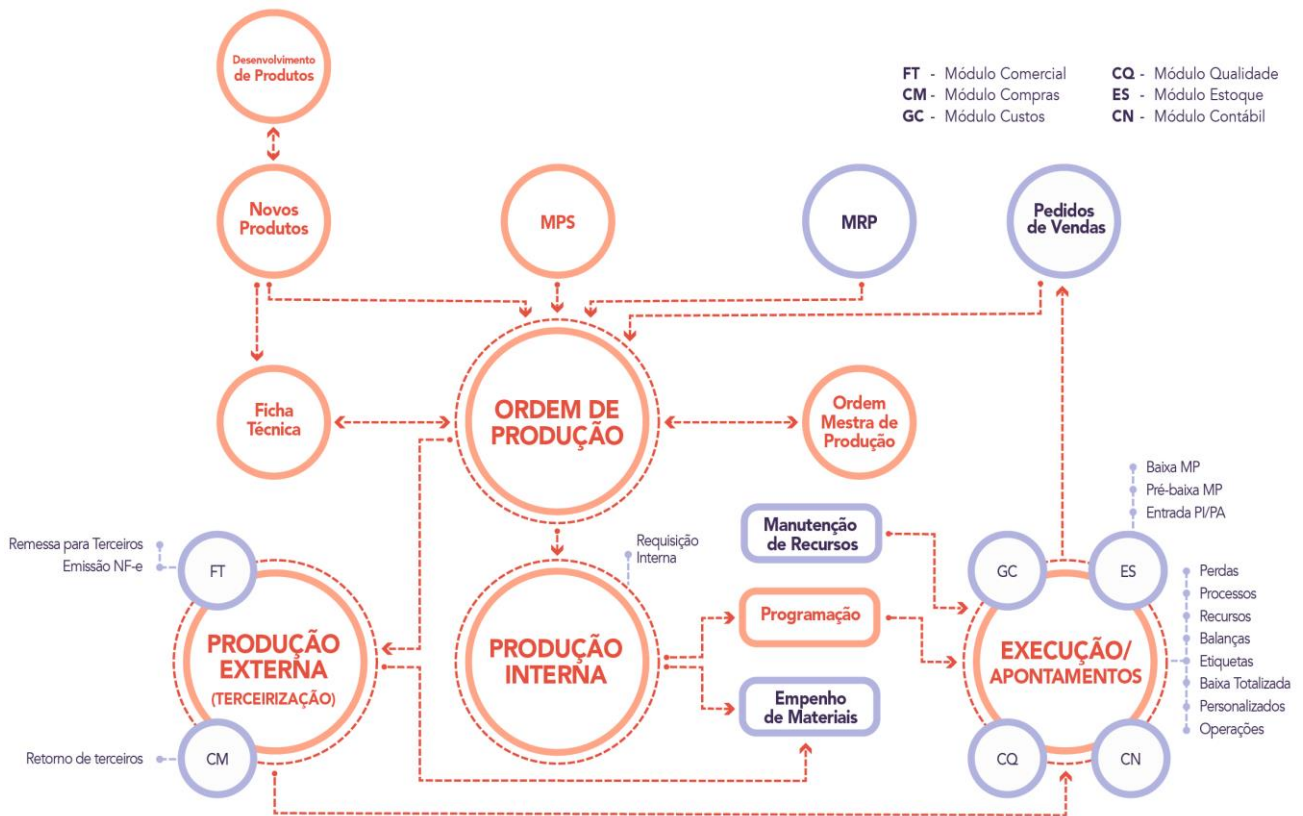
FT - Módulo Comercial
CM - Módulo Compras
GC - Módulo Custos
CQ - Módulo Qualidade
ES - Módulo Estoque
CN - Módulo Contábil

Desenvolvimento de Produtos

Novos Produtos

MPS

MRP

Pedidos de Vendas

Ficha Técnica

ORDEM DE PRODUÇÃO

Ordem Mestra de Produção

Baixa MP
Pré-baixa MP
Entrada PI/PA

Remessa para Terceiros
Emissão NF-e

FT

PRODUÇÃO EXTERNA (TERCEIRIZAÇÃO)

Requisição Interna

PRODUÇÃO INTERNA

Manutenção de Recursos

Programação

Empenho de Materiais

GC

ES

EXECUÇÃO/ APONTAMENTOS

Perdas
Processos
Recursos
Balanças
Etiquetas
Baixa Totalizada
Personalizados
Operações

Retorno de terceiros

CM

CQ

CN